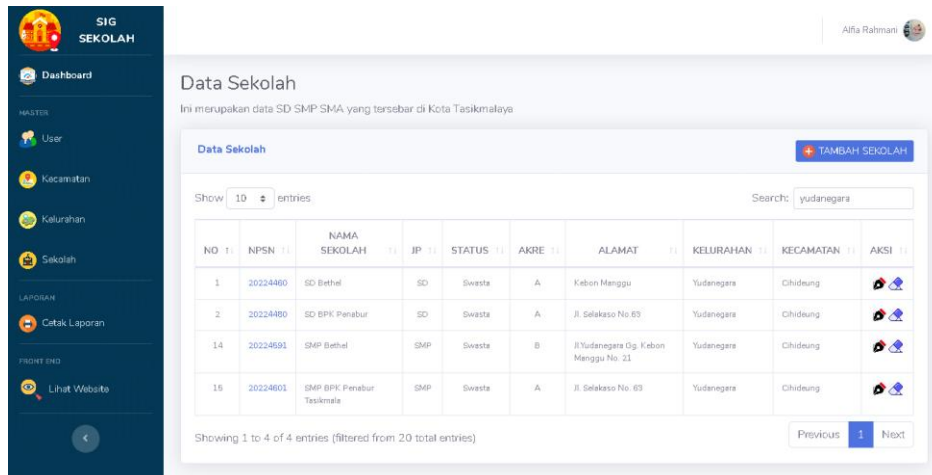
SIG SEKOLAH

Dashboard

MASTER

User

Kecamatan

Kelurahan

Sekolah

LAPORAN

Cetak Laporan

FRONT END

Lihat Website

Alfia Rahmani

Data Sekolah

Ini merupakan data SD SMP SMA yang tersebar di Kota Tasikmalaya

Data Sekolah

TAMBAH SEKOLAH

Show 10 entries

Search: yudanegara

| NO | NPSN | NAMA SEKOLAH | JP | STATUS | AKRE | ALAMAT | KELURAHAN | KECAMATAN | AKSI |
|---|---|---|---|---|---|---|---|---|---|
| 1 | 20224460 | SD Bethel | SD | Swasta | A | Kebon Manggu | Yudanegara | Cihideung | |
| 2 | 20224480 | SD BPK Penabur | SD | Swasta | A | Jl. Selakaso No.63 | Yudanegara | Cihideung | |
| 14 | 20224591 | SMP Bethel | SMP | Swasta | B | Jl.Yudanegara Gg. Kebon Manggu No. 21 | Yudanegara | Cihideung | |
| 15 | 20224601 | SMP BPK Penabur Tasikmala | SMP | Swasta | A | Jl. Selakaso No. 63 | Yudanegara | Cihideung | |

Showing 1 to 4 of 4 entries (filtered from 20 total entries)

Previous 1 Next